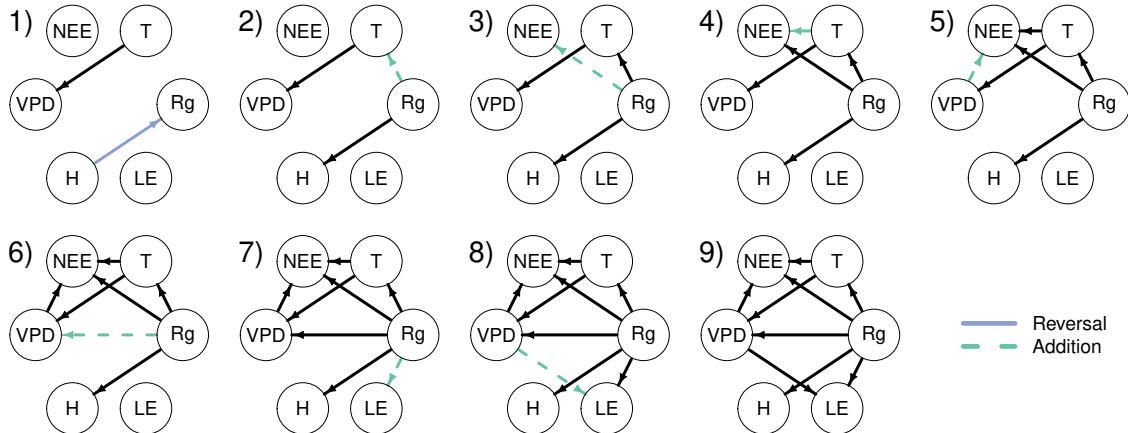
1) NEE T VPD Rg H LE

2) NEE T VPD Rg H LE

3) NEE T VPD Rg H LE

4) NEE T VPD Rg H LE

5) NEE T VPD Rg H LE

6) NEE T VPD Rg H LE

7) NEE T VPD Rg H LE

8) NEE T VPD Rg H LE

9) NEE T VPD Rg H LE

Reversal
Addition